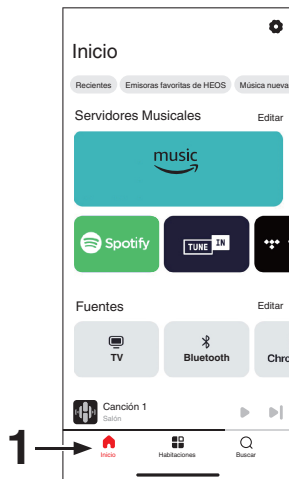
Inicio

Recientes | Emisoras favoritas de HEOS | Música nueva

Servidores Musicales
Editar

music

Spotify

TUNE IN

Fuentes
Editar

TV

Bluetooth

Chro

Canción 1
Salón

1

Inicio

Habitaciones

Buscar